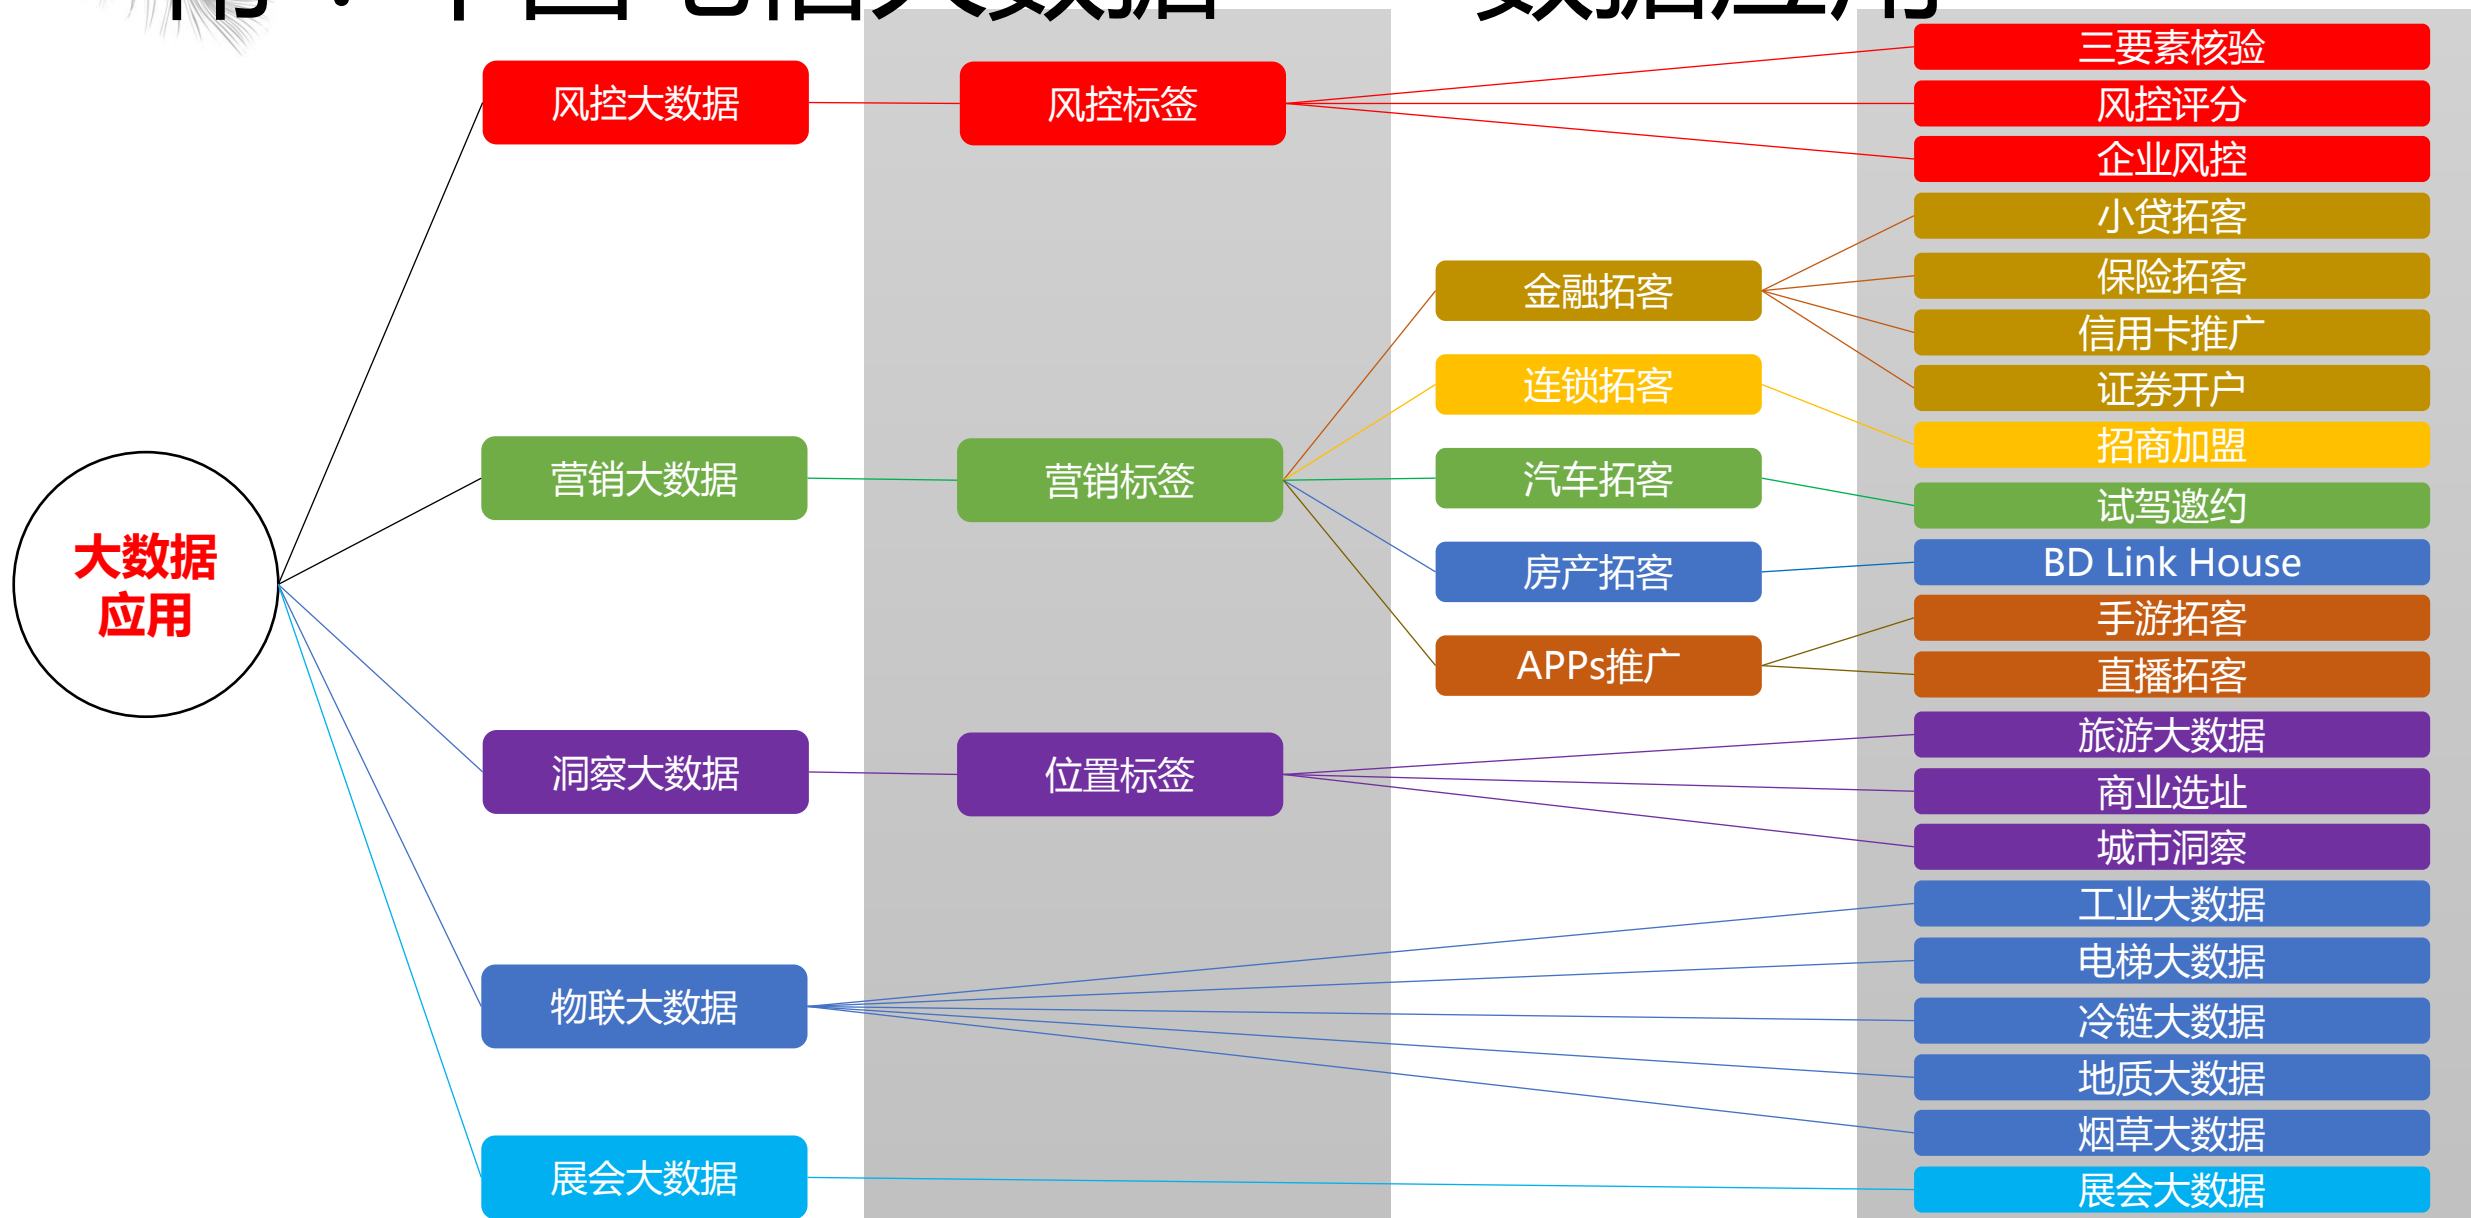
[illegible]

大数据应用

风控大数据

营销大数据

洞察大数据

物联大数据

展会大数据

风控标签

营销标签

位置标签

金融拓客

连锁拓客

汽车拓客

房产拓客

APPs推广

三要素核验

风控评分

企业风控

小贷拓客

保险拓客

信用卡推广

证券开户

招商加盟

试驾邀约

BD Link House

手游拓客

直播拓客

旅游大数据

商业选址

城市洞察

工业大数据

电梯大数据

冷链大数据

地质大数据

烟草大数据

展会大数据